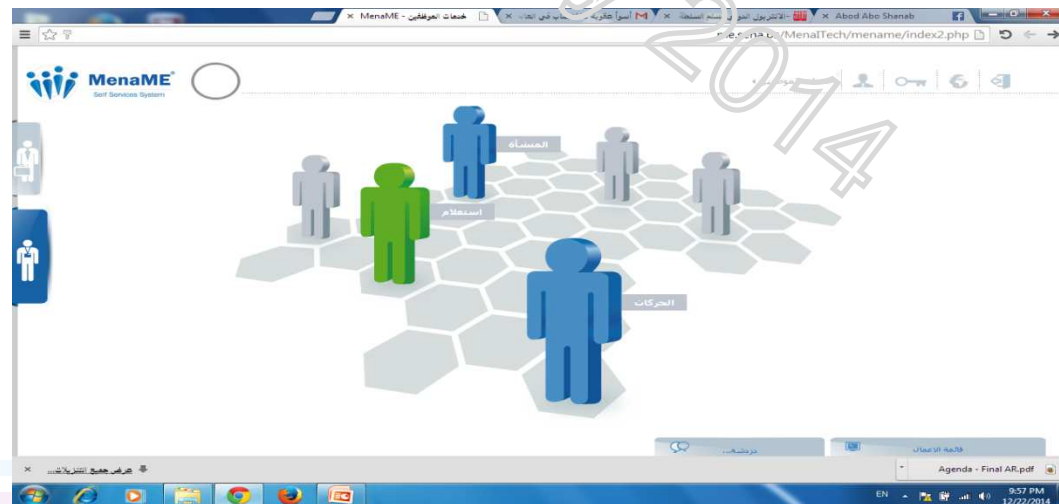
خدمات الموظفين - MenaME ×
Abod Abo Shanab
me.sena.../MenaITech/mename/index2.php
MenaME
Self Services System
المنشأة
استعلام
الحركات
قائمة الاعمال
Agenda - Final AR.pdf
عرض جميع التنزيلات...
EN
9:57 PM
12/22/2014
2014